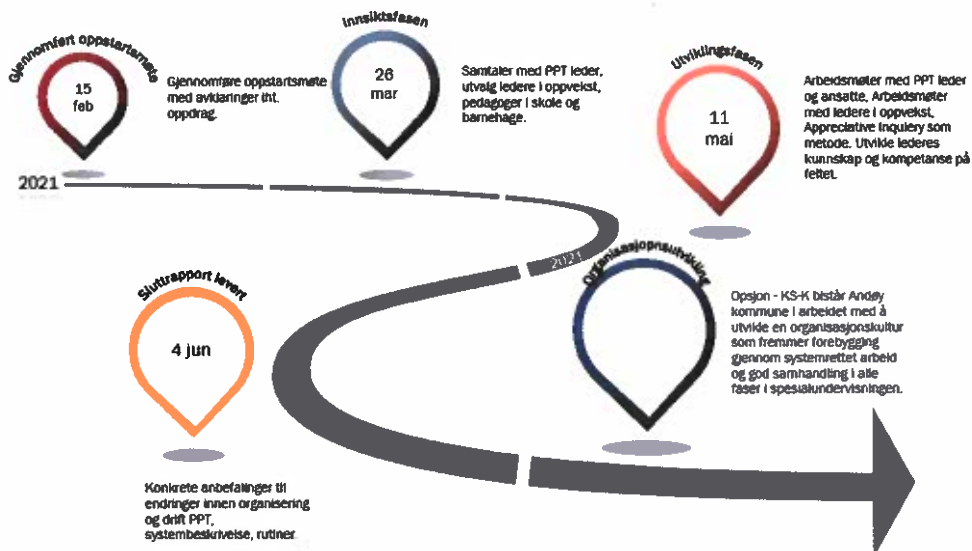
Gjennomført oppstartsmøte

15 feb

Gjennomføre oppstartsmøte med avklaringer iht. oppdrag.

Innsiktsfasen

26 mar

Samtaler med PPT leder, utvalg ledere i oppvekst, pedagoger i skole og barnehage.

Utviklingsfasen

11 mai

Arbeidsmøter med PPT leder og ansatte, Arbeidsmøter med ledere i oppvekst, Appreciative Inquiery som metode. Utvikle lederes kunnskap og kompetanse på feltet.

2021

2021

Sluttrapport levert

4 jun

Konkrete anbefalinger til endringer innen organisering og drift PPT, systembeskrivelse, rutiner.

Organisasjonsutvikling

Opsjon - KS-K bistår Andøy kommune i arbeidet med å utvikle en organisasjonskultur som fremmer forebygging gjennom systemrettet arbeid og god samhandling i alle faser i spesialundervisningen.